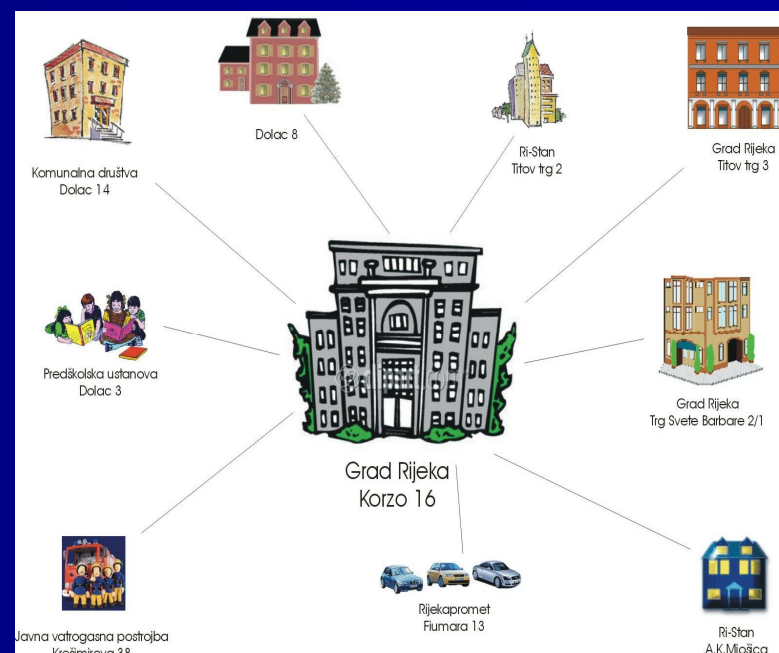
Dolac 8

Ri-Stan
Titov trg 2

Grad Rijeka
Titov trg 3

Komunalna društva
Dolac 14

Predškolska ustanova
Dolac 3

Grad Rijeka
Korzo 16

Grad Rijeka
Trg Svete Barbare 2/1

Javna vatrogasna postrojba
Krešimirova 38

Rijekapromet
Fiumara 13

Ri-Stan
A.K.Miošića